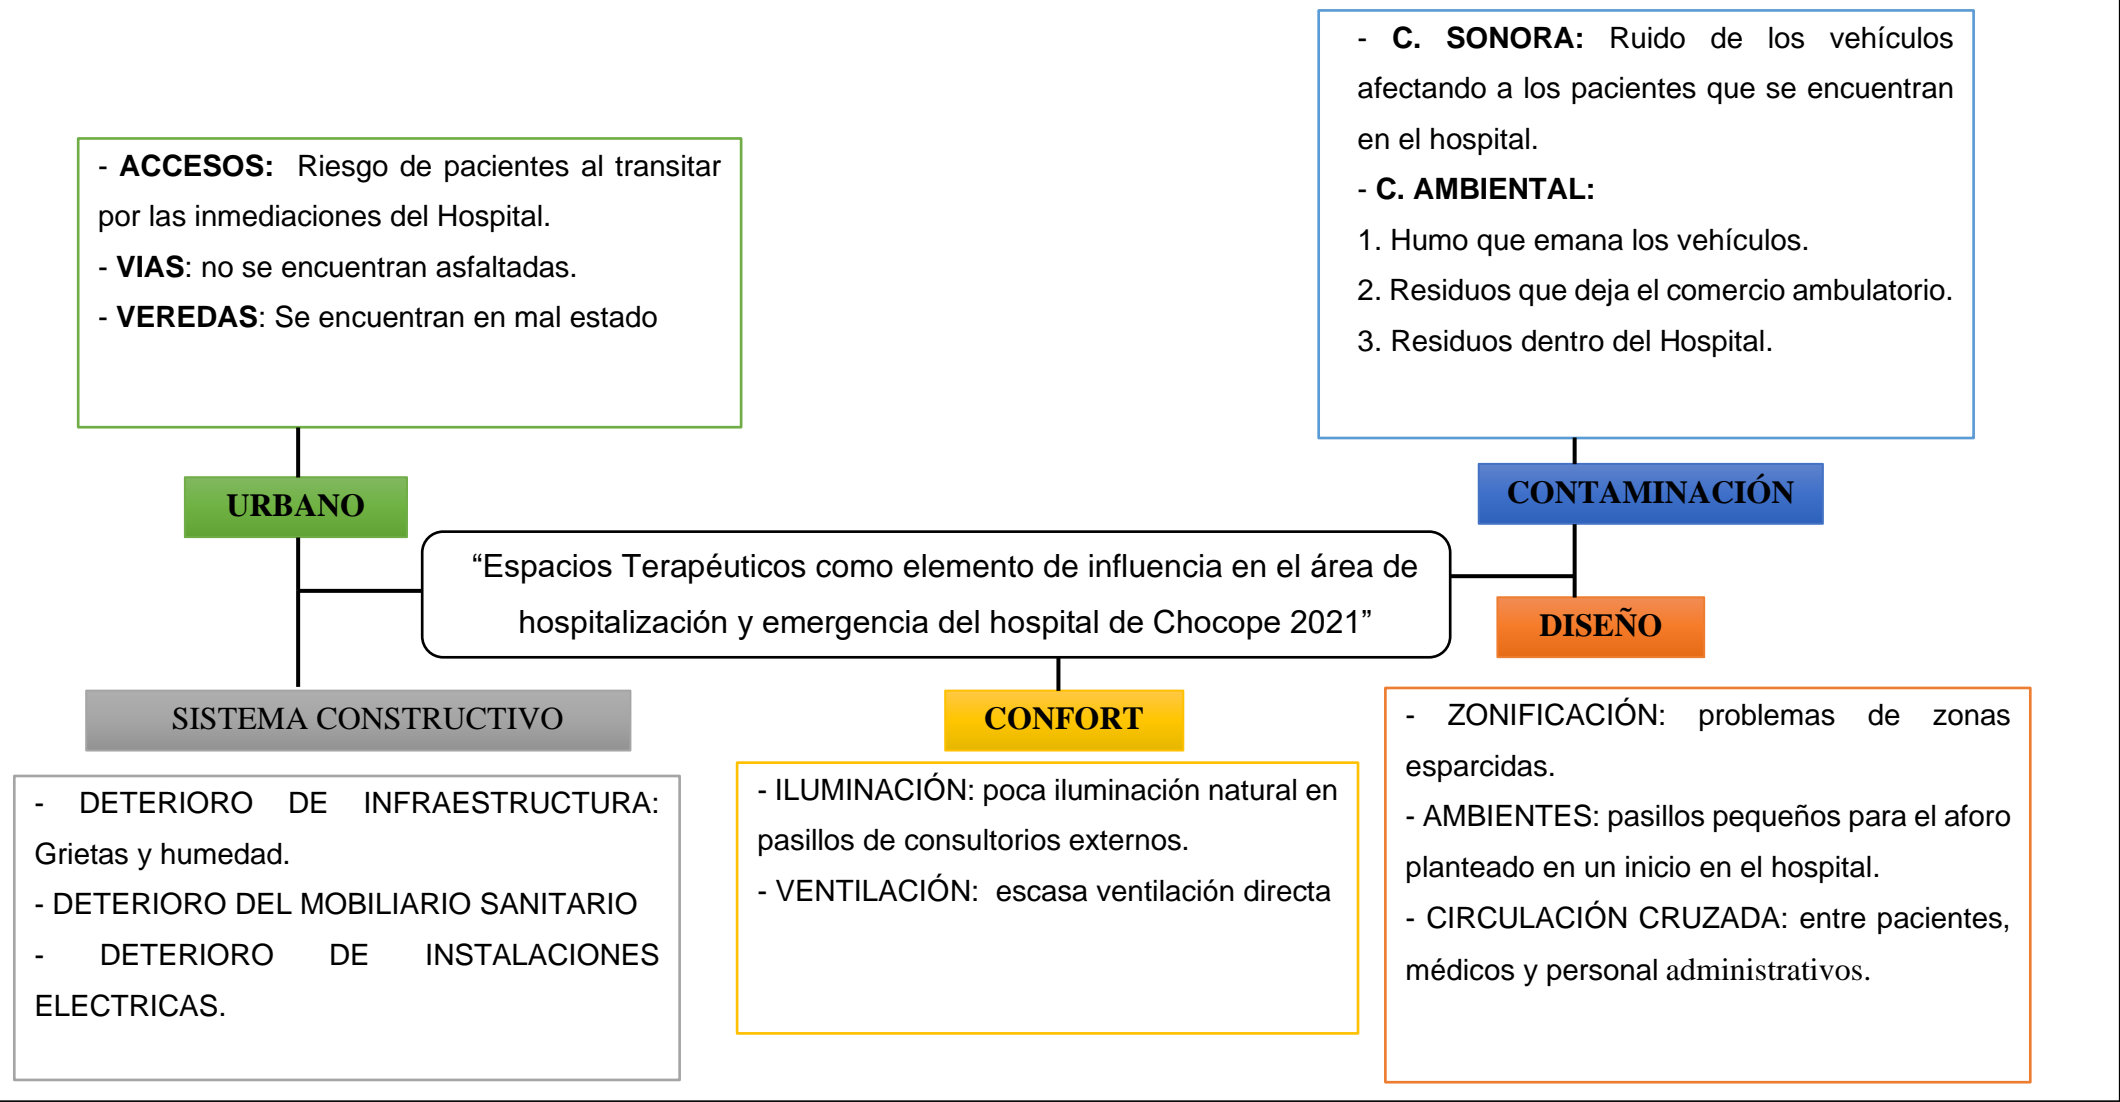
- **ACCESOS:** Riesgo de pacientes al transitar por las inmediaciones del Hospital.
- **VIAS**: no se encuentran asfaltadas.
- **VEREDAS**: Se encuentran en mal estado

- **C. SONORA:** Ruido de los vehículos afectando a los pacientes que se encuentran en el hospital.
- **C. AMBIENTAL:**
1. Humo que emana los vehículos.
2. Residuos que deja el comercio ambulatorio.
3. Residuos dentro del Hospital.

URBANO

CONTAMINACIÓN

“Espacios Terapéuticos como elemento de influencia en el área de hospitalización y emergencia del hospital de Chocope 2021”

DISEÑO

SISTEMA CONSTRUCTIVO

CONFORT

- DETERIORO DE INFRAESTRUCTURA: Grietas y humedad.
- DETERIORO DEL MOBILIARIO SANITARIO
- DETERIORO DE INSTALACIONES ELECTRICAS.

- ILUMINACIÓN: poca iluminación natural en pasillos de consultorios externos.
- VENTILACIÓN: escasa ventilación directa

- ZONIFICACIÓN: problemas de zonas esparcidas.
- AMBIENTES: pasillos pequeños para el aforo planteado en un inicio en el hospital.
- CIRCULACIÓN CRUZADA: entre pacientes, médicos y personal administrativos.